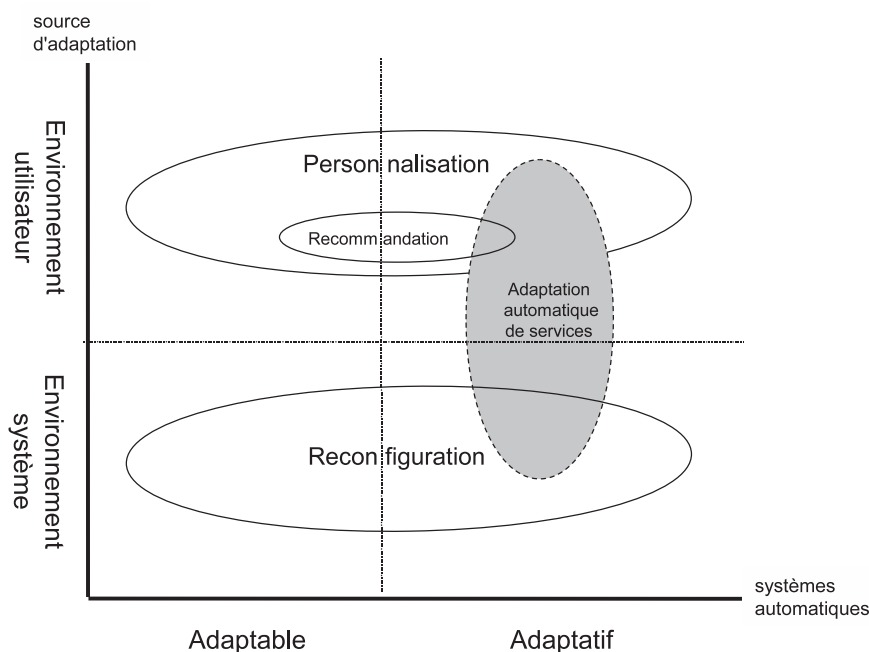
source d'adaptation

Environnement utilisateur

Personnalisation

Recommandation

Adaptation automatique de services

Environnement système

Reconfiguration

systèmes automatiques

Adaptable

Adaptatif